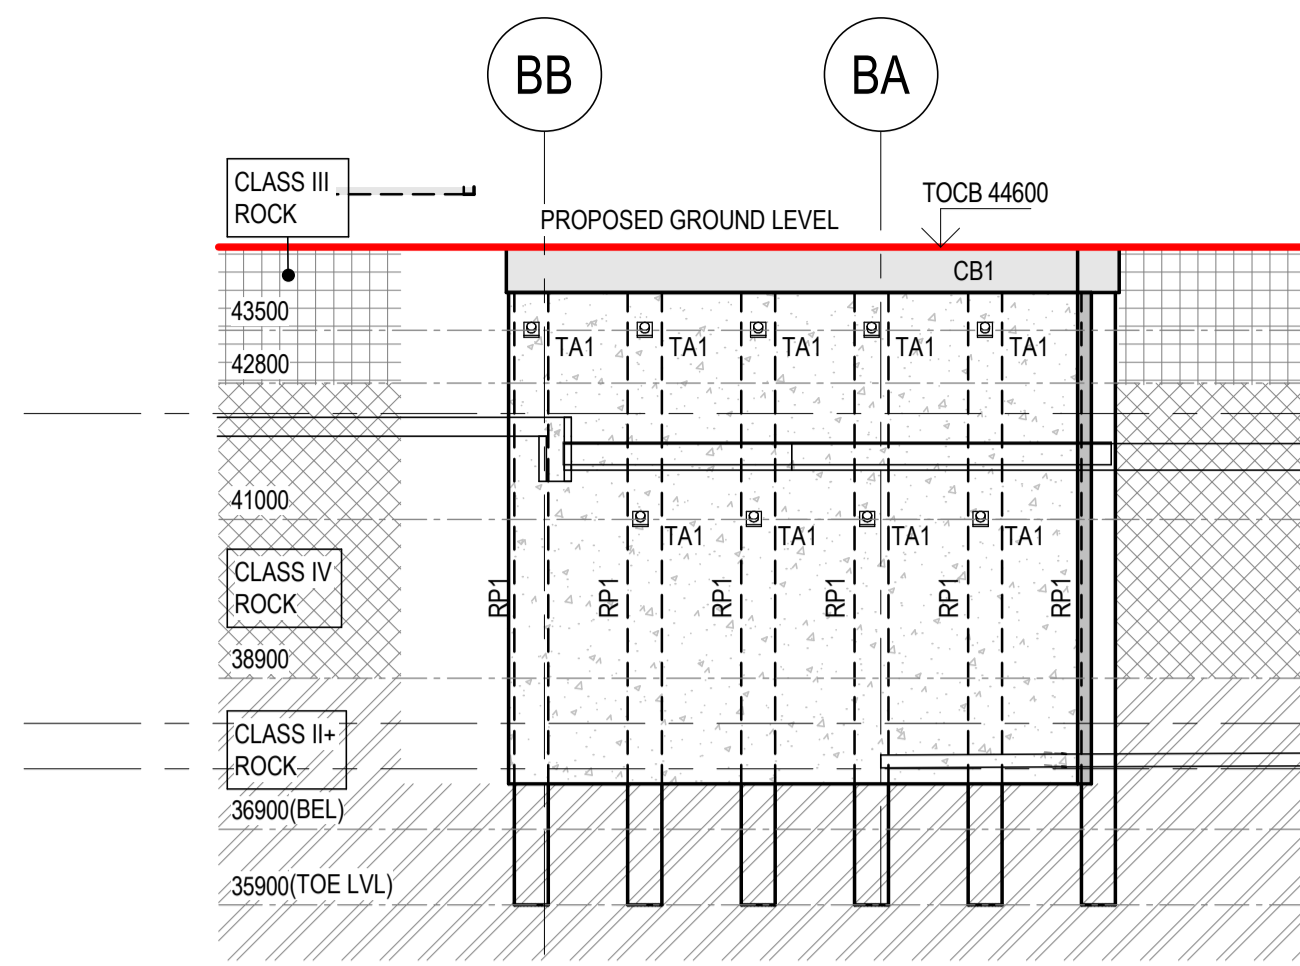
BB

BA

CLASS III ROCK

TOCB 44600

PROPOSED GROUND LEVEL

CB1

43500

TA1 TA1 TA1 TA1 TA1

42800

41000

TA1 TA1 TA1 TA1

CLASS IV ROCK

RP1 RP1 RP1 RP1 RP1 RP1

38900

CLASS II+ ROCK

36900(BEL)

35900(TOE LVL)